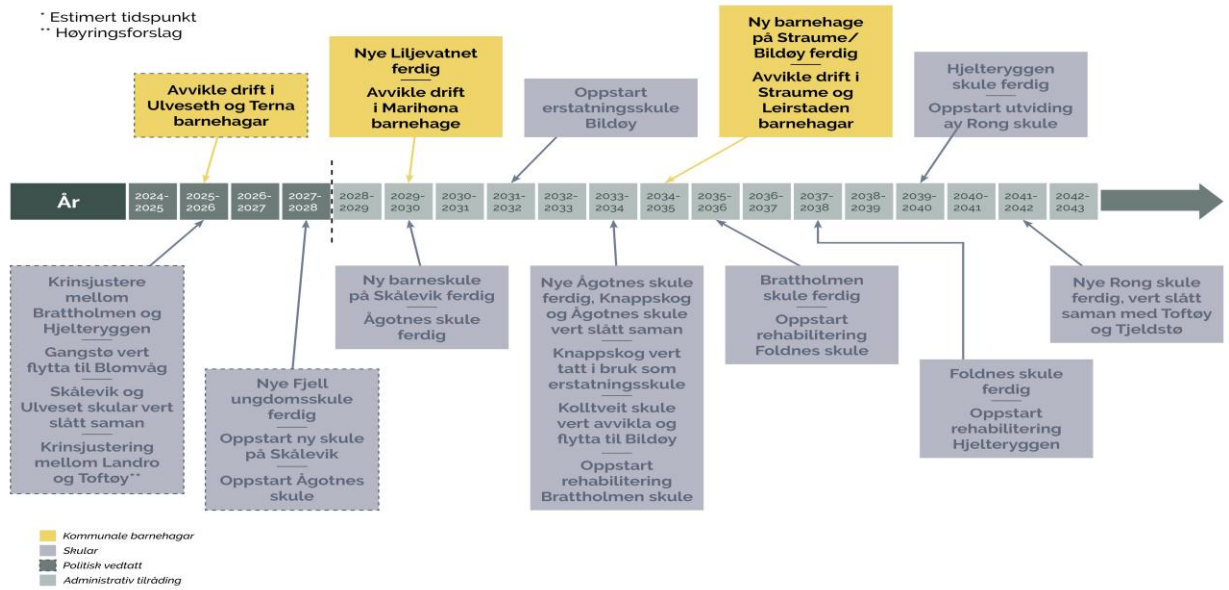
* Estimert tidspunkt
** Høyringsforslag

Avvikle drift i Ulveseth og Terna barnehagar

Nye Liljevatnet ferdig

Avvikle drift i Marihøna barnehage

Oppstart erstatningsskule Bildøy

Ny barnehage på Straume/ Bildøy ferdig

Avvikle drift i Straume og Leirstaden barnehagar

Hjelteryggen skule ferdig

Oppstart utviding av Rong skule

| År | 2024-2025 | 2025-2026 | 2026-2027 | 2027-2028 | 2028-2029 | 2029-2030 | 2030-2031 | 2031-2032 | 2032-2033 | 2033-2034 | 2034-2035 | 2035-2036 | 2036-2037 | 2037-2038 | 2038-2039 | 2039-2040 | 2040-2041 | 2041-2042 | 2042-2043 |
|---|---|---|---|---|---|---|---|---|---|---|---|---|---|---|---|---|---|---|---|

Krinsjustere mellom Brattholmen og Hjelteryggen

Gangstø vert flytta til Blomvåg

Skålevik og Ulveset skular vert slått saman

Krinsjustering mellom Landro og Toftøy**

Nye Fjell ungdomsskule ferdig

Oppstart ny skule på Skålevik

Oppstart Ågotnes skule

Ny barneskule på Skålevik ferdig

Ågotnes skule ferdig

Nye Ågotnes skule ferdig, Knappskog og Ågotnes skule vert slått saman

Knappskog vert tatt i bruk som erstatningsskule

Kolltveit skule vert avvikla og flytta til Bildøy

Oppstart rehabilitering Brattholmen skule

Brattholmen skule ferdig

Oppstart rehabilitering Foldnes skule

Foldnes skule ferdig

Oppstart rehabilitering Hjelteryggen

Nye Rong skule ferdig, vert slått saman med Toftøy og Tjeldstø

Kommunale barnehagar
Skular
Politisk vedtatt
Administrativ tilråding